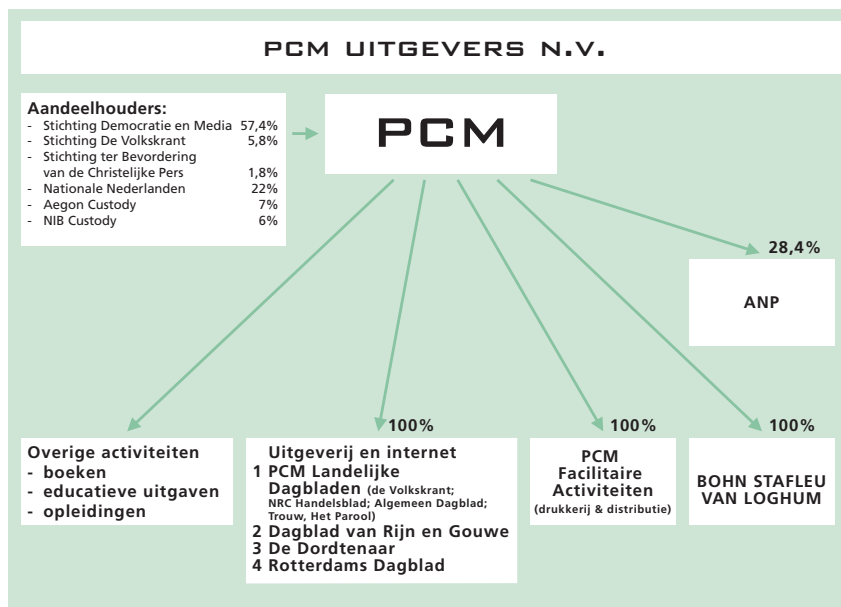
PCM UITGEVERS N.V.

Aandeelhouders:
- Stichting Democratie en Media 57,4%
- Stichting De Volkskrant 5,8%
- Stichting ter Bevordering van de Christelijke Pers 1,8%
- Nationale Nederlanden 22%
- Aegon Custody 7%
- NIB Custody 6%

PCM

28,4%

ANP

100%

100%

100%

Overige activiteiten
- boeken
- educatieve uitgaven
- opleidingen

Uitgeverij en internet
1 PCM Landelijke Dagbladen (de Volkskrant; NRC Handelsblad; Algemeen Dagblad; Trouw, Het Parool)
2 Dagblad van Rijn en Gouwe
3 De Dordtenaar
4 Rotterdams Dagblad

PCM Facilitaire Activiteiten (drukkerij & distributie)

BOHN STAFLEU VAN LOGHUM